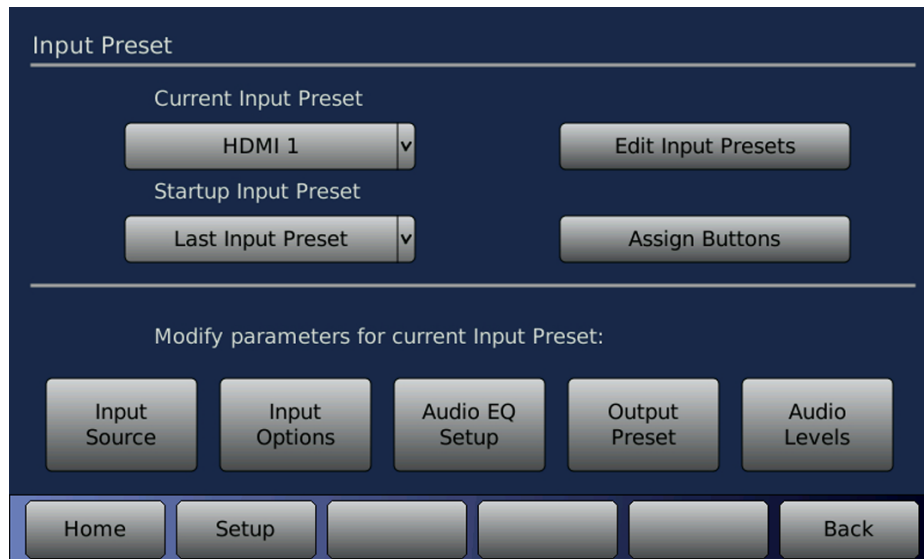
Input Preset

Current Input Preset

HDMI 1 v

Edit Input Presets

Startup Input Preset

Last Input Preset v

Assign Buttons

Modify parameters for current Input Preset:

Input Source

Input Options

Audio EQ Setup

Output Preset

Audio Levels

Home

Setup

Back